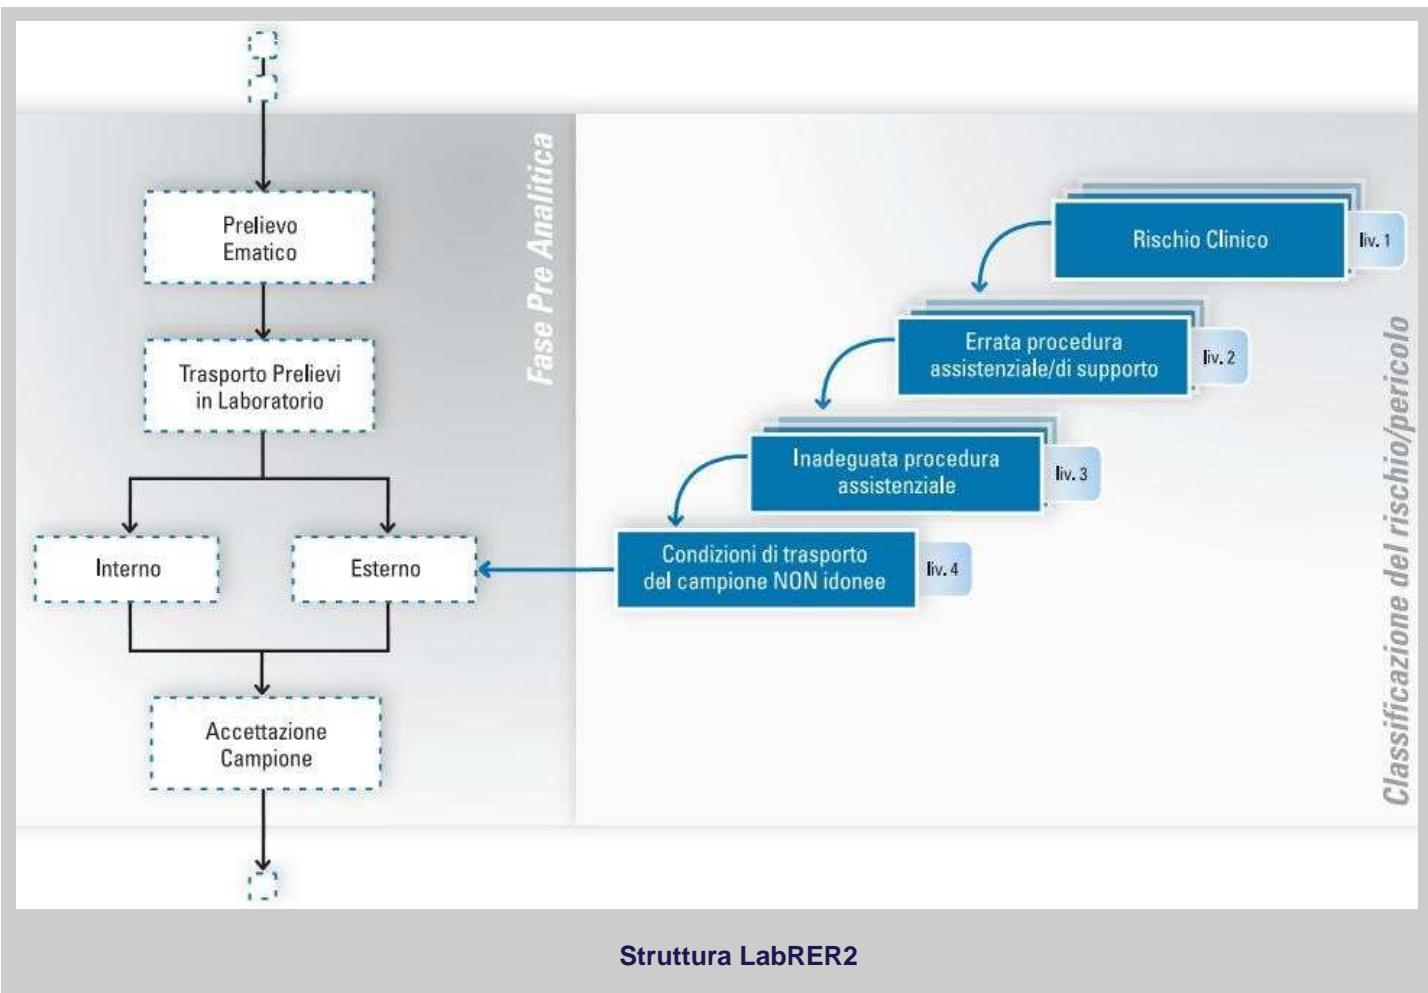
Prelievo Ematico

Trasporto Prelievi in Laboratorio

Interno

Esterno

Accettazione Campione

Fase Pre Analitica

Rischio Clinico

liv. 1

Errata procedura assistenziale/di supporto

liv. 2

Inadeguata procedura assistenziale

liv. 3

Condizioni di trasporto del campione NON idonee

liv. 4

Classificazione del rischio/pericolo

Struttura LabRER2